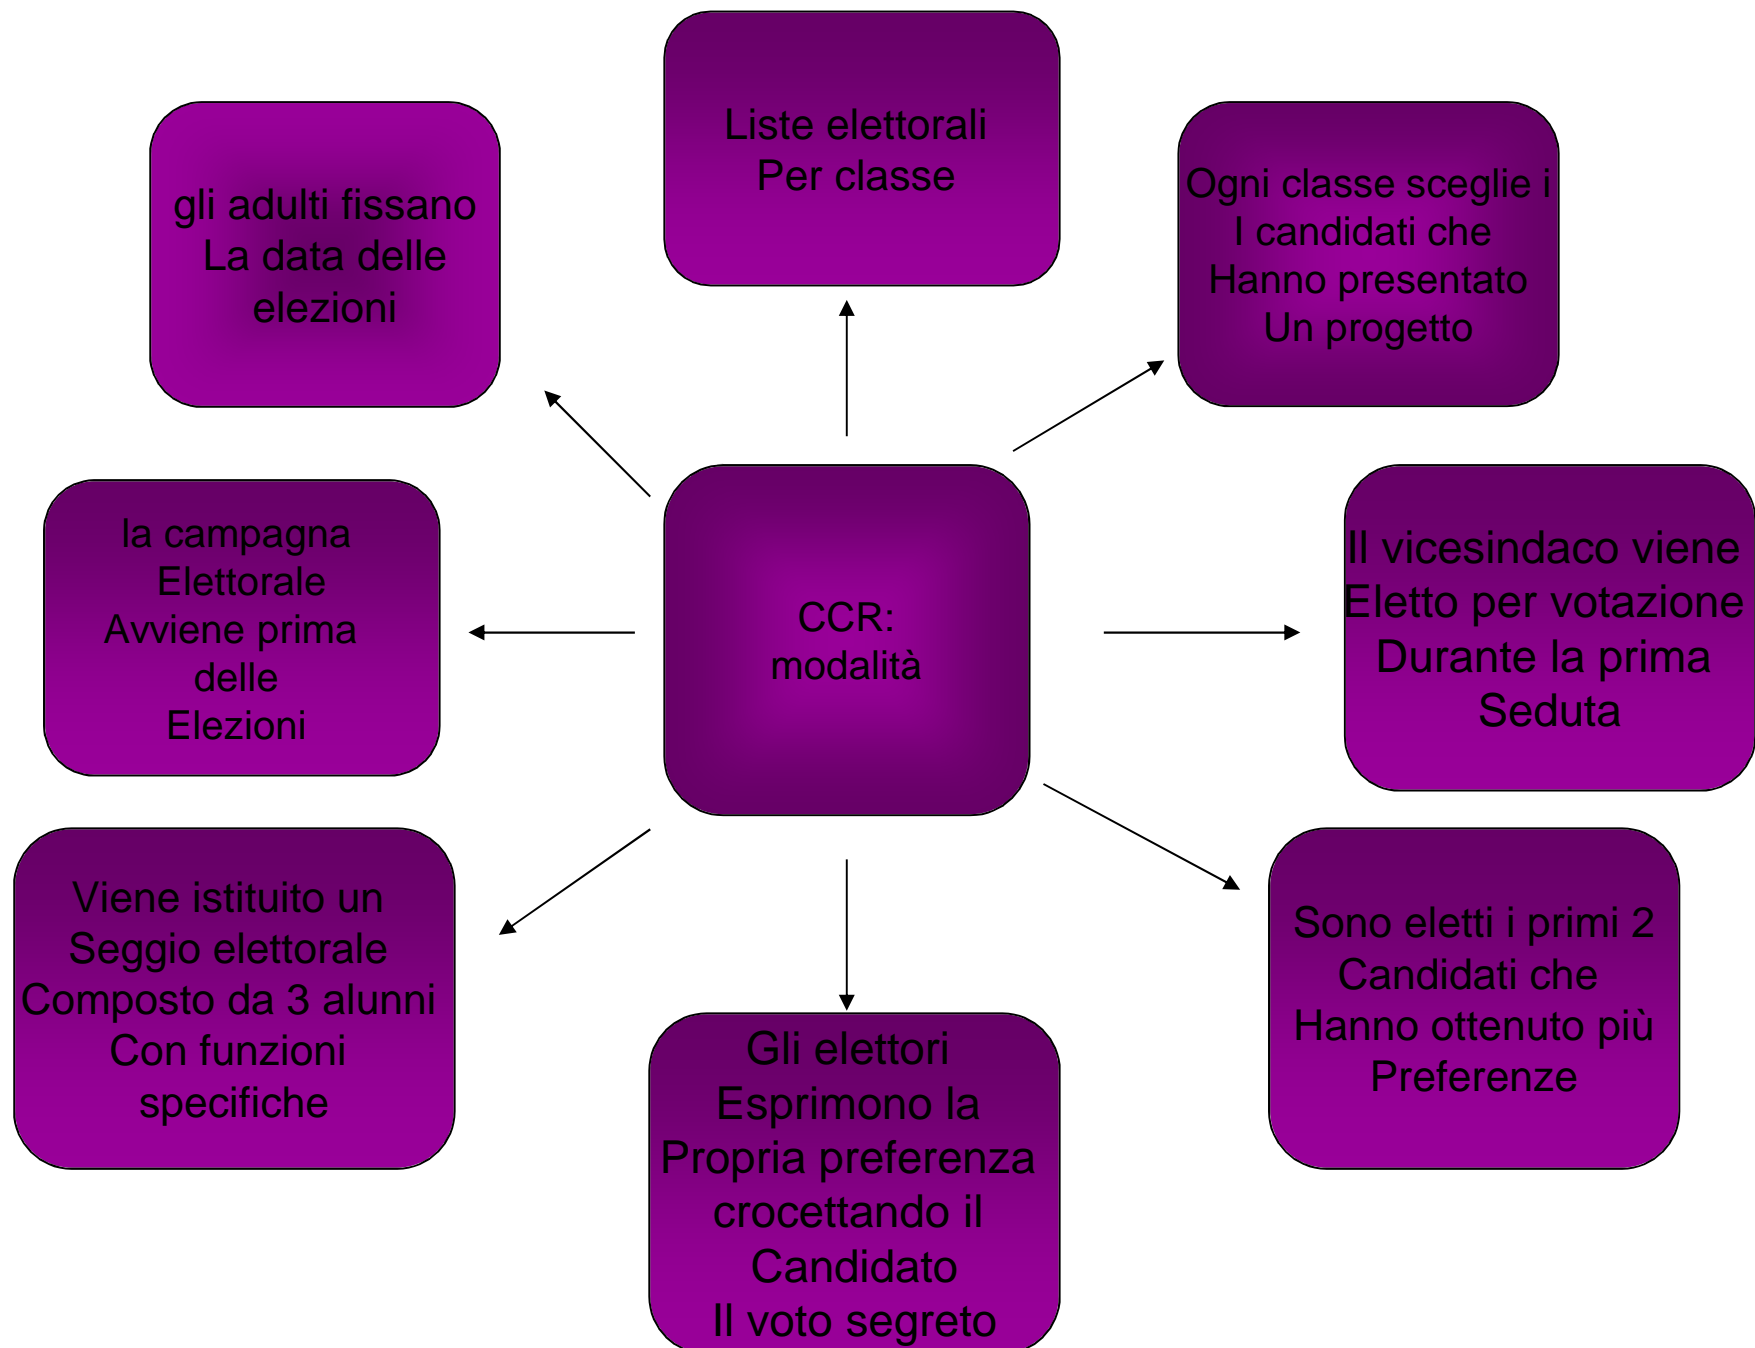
CCR:
modalità

gli adulti fissano
La data delle
elezioni

Liste elettorali
Per classe

Ogni classe sceglie i
I candidati che
Hanno presentato
Un progetto

la campagna
Elettorale
Avviene prima
delle
Elezioni

Il vicesindaco viene
Eletto per votazione
Durante la prima
Seduta

Viene istituito un
Seggio elettorale
Composto da 3 alunni
Con funzioni
specifiche

Gli elettori
Esprimono la
Propria preferenza
crocettando il
Candidato
Il voto segreto

Sono eletti i primi 2
Candidati che
Hanno ottenuto più
Preferenze